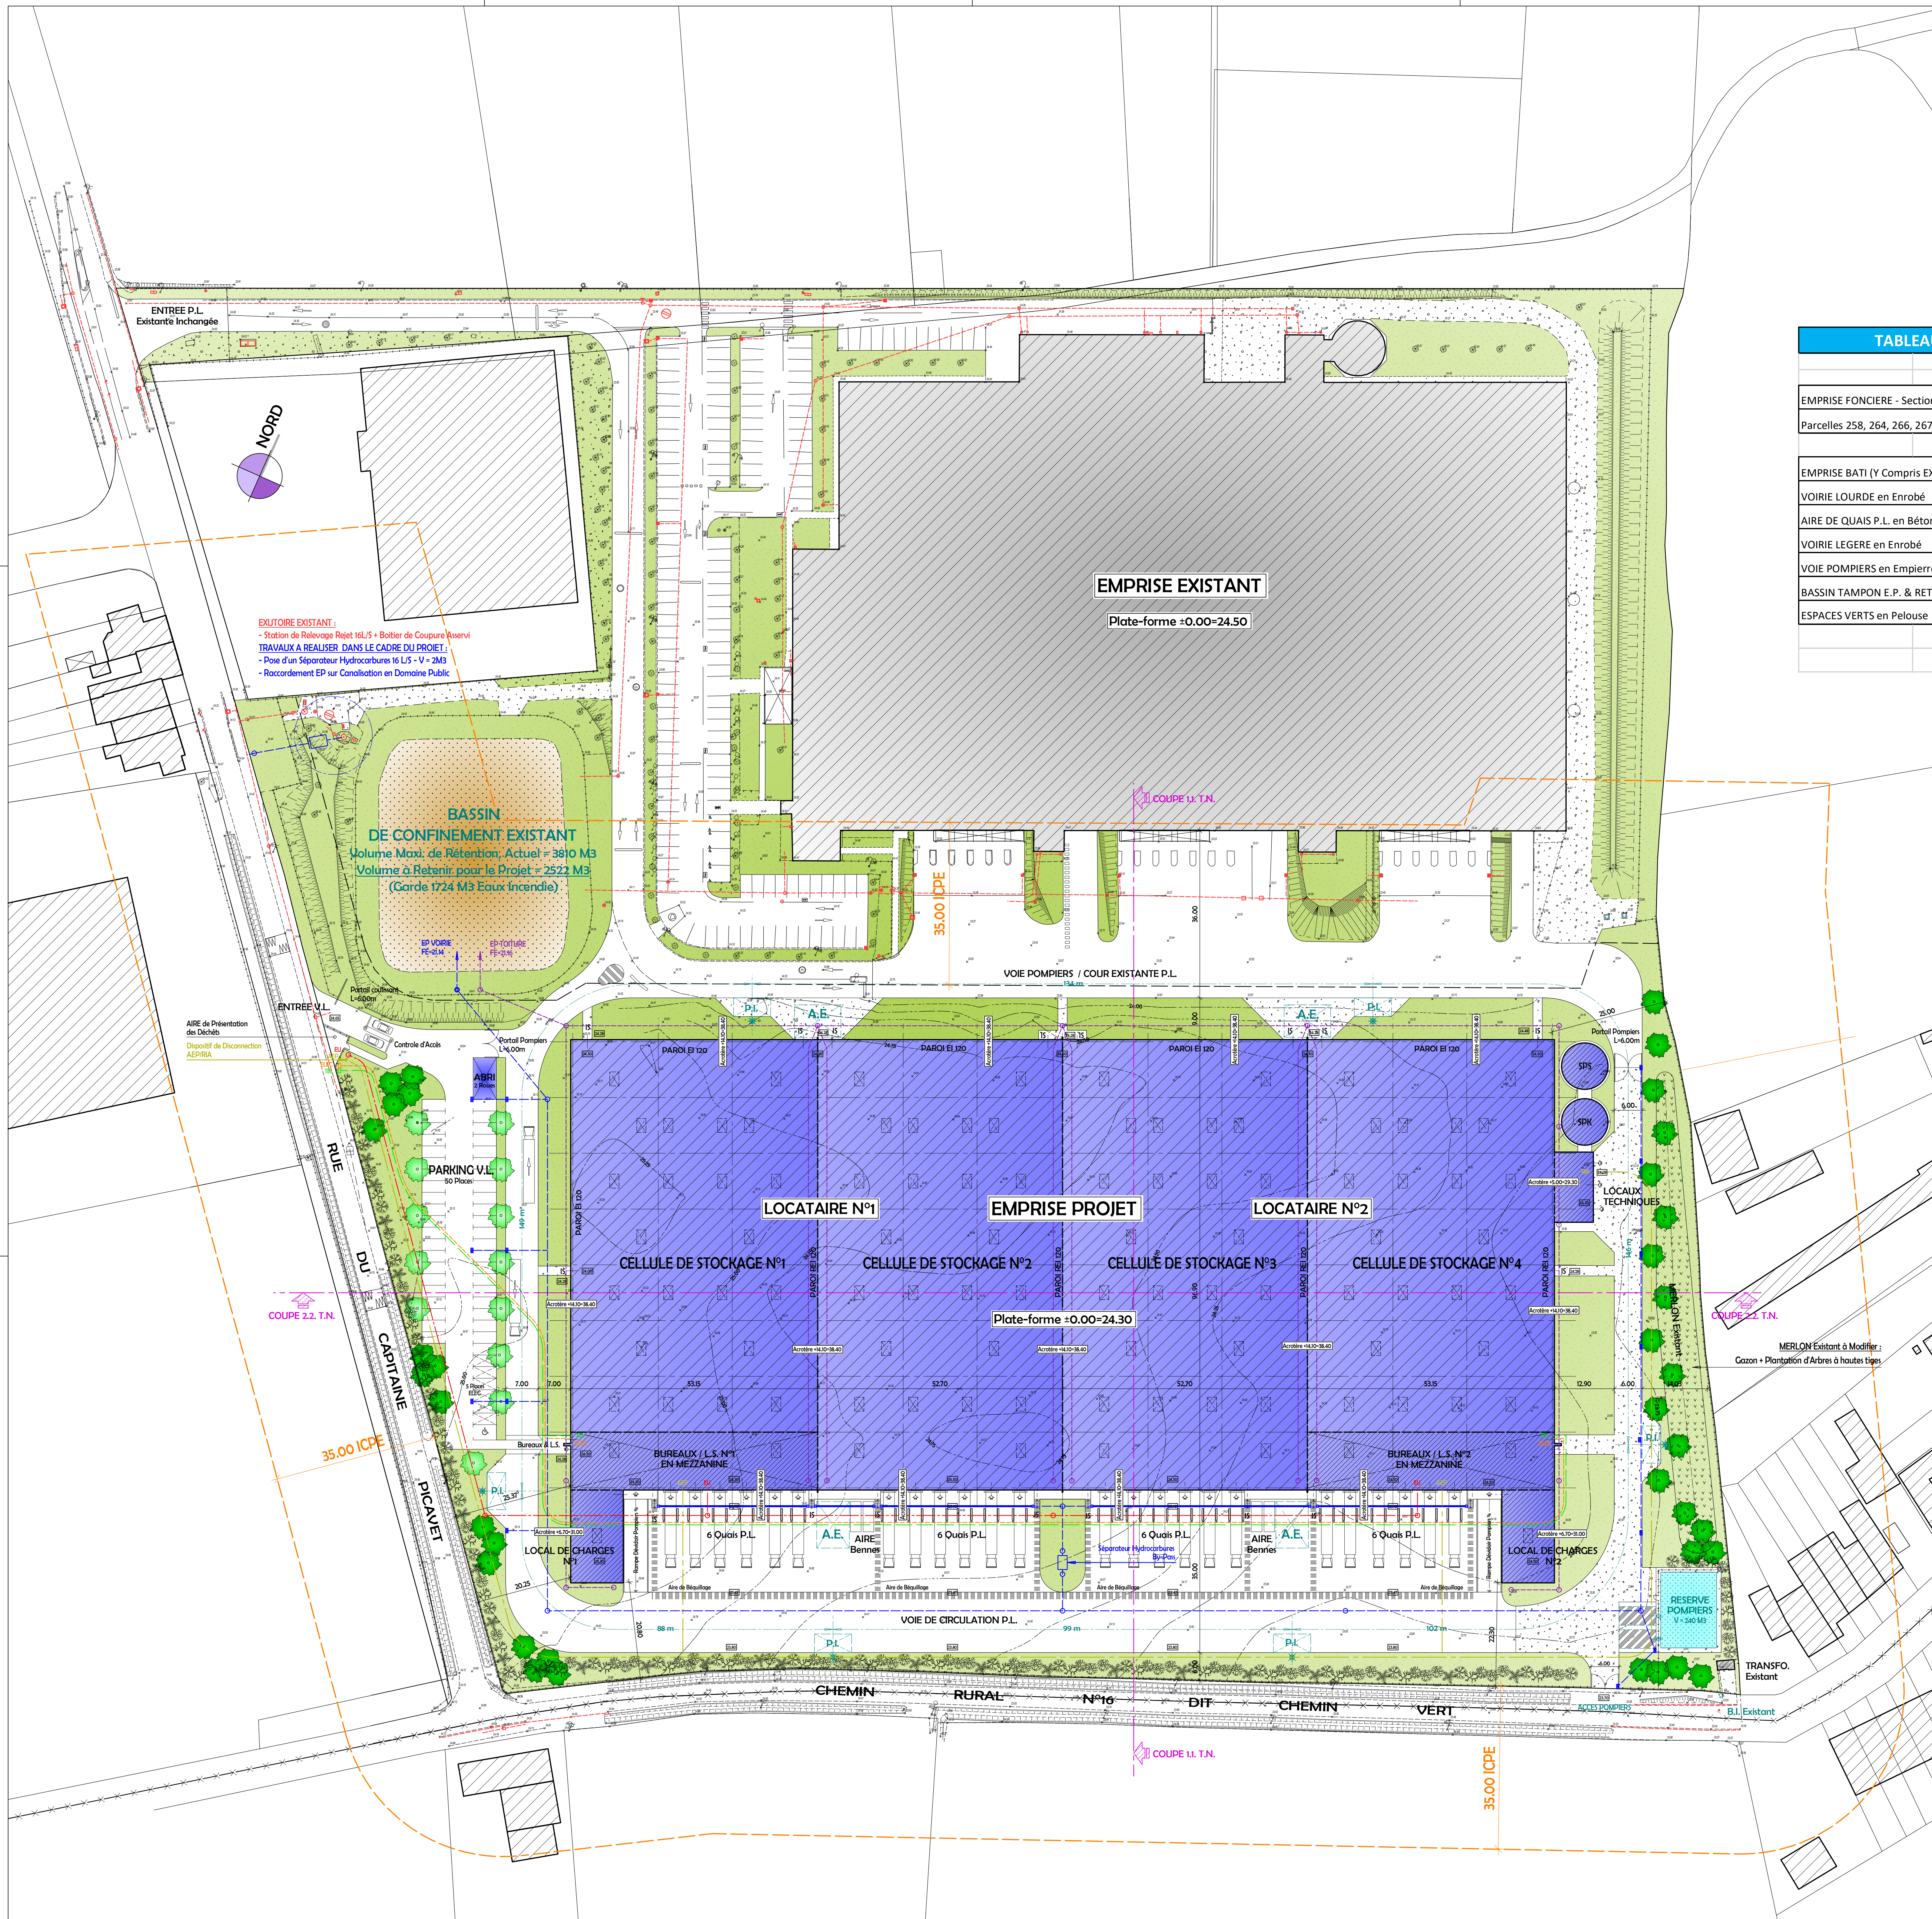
ENTREE P.L.
Existante Inchangée

NORD

EXUTOIRE EXISTANT :
- Station de Relevage Rejet 16L/S + Boitier de Coupure Asservi
TRAVAUX A REALISER DANS LE CADRE DU PROJET :
- Pose d'un Séparateur Hydrocarbures 16 L/S - V = 2M3
- Raccordement EP sur Canalisation en Domaine Public

BASSIN
DE CONFINEMENT EXISTANT
Volume Maxi. de Rétention Actuel = 3810 M3
Volume à Retenir pour le Projet = 2522 M3
(Garde 1724 M3 Eaux Incendie)

EP VOIRIE
EP TOITURE

EMPRISE EXISTANT
Plate-forme ±0.00=24.50

TABLEAU
EMPRISE FONCIERE - Section
Parcelles 258, 264, 266, 267
EMPRISE BATI (Y Compris EX
VOIRIE LOURDE en Enrobé
AIRE DE QUAIS P.L. en Béton
VOIRIE LEGERE en Enrobé
VOIE POMPIERS en Empierre
BASSIN TAMPON E.P. & RET
ESPACES VERTS en Pelouse

COUPE 1.1. T.N.
35.00 ICPE
VOIE POMPIERS / COUR EXISTANTE P.L.

ENTREE V.L.
Portail coulissant L=6.00m
AIRE de Présentation des Déchets
Dispositif de Disconnection AEP/RIA
Controle d'Accès
Portail Pompiers L=6.00m
ABRI
PARKING V.L.
50 Places

P.I.
A.E.
PAROI EI 120
PAROI REI 120
SPS
SPK
LOCAUX TECHNIQUES

LOCATAIRE N°1
EMPRISE PROJET
LOCATAIRE N°2
CELLULE DE STOCKAGE N°1
CELLULE DE STOCKAGE N°2
CELLULE DE STOCKAGE N°3
CELLULE DE STOCKAGE N°4
Plate-forme ±0.00=24.30

COUPE 2.2. T.N.
MERLON Existant
MERLON Existant à Modifier :
Gazon + Plantation d'Arbres à hautes tiges

RUE DU CAPITAINE PICAVET

BUREAUX / L.S. N°1 EN MEZZANINE
BUREAUX / L.S. N°2 EN MEZZANINE
Bureaux & L.S.
6 Quais P.L.
6 Quais P.L.
6 Quais P.L.
6 Quais P.L.
AIRE Bennes
AIRE Bennes
LOCAL DE CHARGES N°1
LOCAL DE CHARGES N°2
Séparateur Hydrocarbures By-Pass
Aire de Béquillage
VOIE DE CIRCULATION P.L.
RESERVE POMPIERS V = 240 M3
TRANSFO. Existant

CHEMIN RURAL N°16 DIT CHEMIN VERT
ACCES POMPIERS
B.I. Existant
COUPE 1.1. T.N.
35.00 ICPE